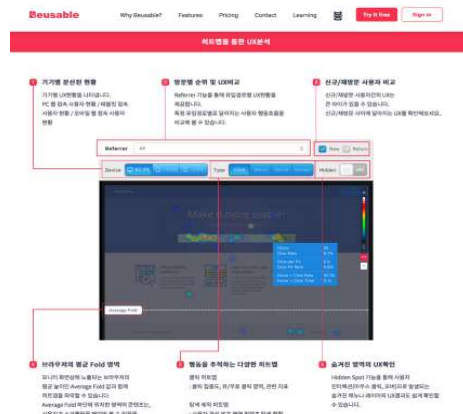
Beusable

Why Beusable? Features Pricing Contact Learning

Try it free Sign in

히트맵을 통한 UX분석

1 기기별 분산된 현황

기기별 UX현황을 나타냅니다. PC 웹 접속 사용자 현황 / 태블릿 접속 사용자 현황 / 모바일 웹 접속 사용자 현황

2 방문별 순위 및 UX비교

Referrer 기능을 통해 유입경로별 UX현황을 제공합니다. 특정 유입경로별로 달라지는 사용자 행동흐름을 비교해 볼 수 있습니다.

3 신규/재방문 사용자 비교

신규/재방문 사용자간의 UX는 큰 차이가 있을 수 있습니다. 신규/재방문 사이에 달라지는 UX를 확인해보세요.

Referrer All

New Return

Device All

Type

Hidden

Make it more spat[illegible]

Average Fold

4 브라우저의 평균 Fold 영역

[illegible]

Average Fold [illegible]

5 행동을 추적하는 다양한 히트맵

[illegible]

6 숨겨진 영역의 UX확인

Hidden Spot 기능을 통해 사용자 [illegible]